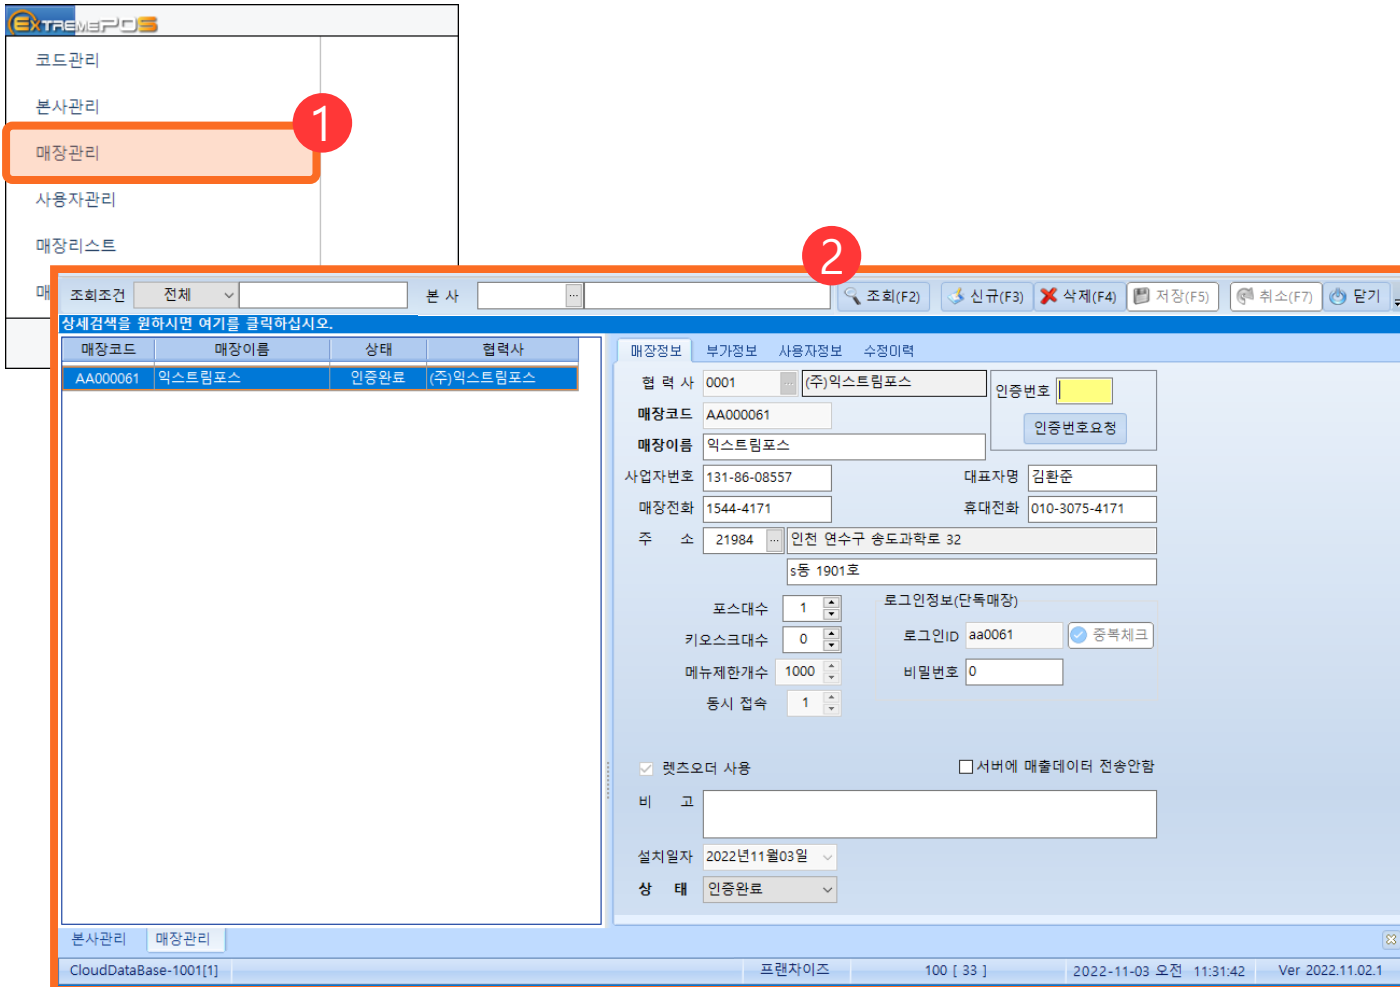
ExtremePOS

코드관리
본사관리
매장관리
사용자관리
매장리스트
매

1
2

조회조건 전체
본 사 ...
조회(F2) 신규(F3) 삭제(F4) 저장(F5) 취소(F7) 닫기

상세검색을 원하시면 여기를 클릭하십시오.

| 매장코드 | 매장이름 | 상태 | 협력사 |
|---|---|---|---|
| AA000061 | 익스트림포스 | 인증완료 | (주)익스트림포스 |

매장정보 부가정보 사용자정보 수정이력

협 력 사 0001 ... (주)익스트림포스
인증번호
인증번호요청
매장코드 AA000061
매장이름 익스트림포스
사업자번호 131-86-08557
대표자명 김환준
매장전화 1544-4171
휴대전화 010-3075-4171
주 소 21984 ... 인천 연수구 송도과학로 32
s동 1901호
포스대수 1
로그인정보(단독매장)
키오스크대수 0
로그인ID aa0061 중복체크
메뉴제한개수 1000
비밀번호 0
동시 접속 1
렛츠오더 사용
서버에 매출데이터 전송안함
비 고
설치일자 2022년11월03일
상 태 인증완료

본사관리 매장관리

CloudDataBase-1001[1] 프랜차이즈 100 [ 33 ] 2022-11-03 오전 11:31:42 Ver 2022.11.02.1